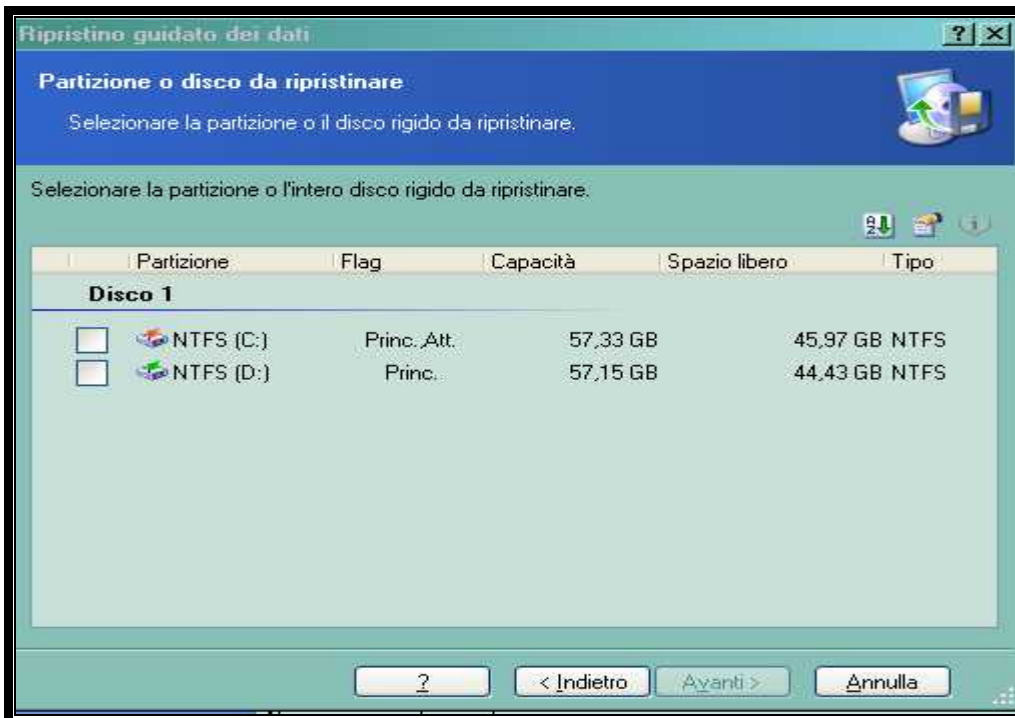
Ripristino guidato dei dati

?

Partizione o disco da ripristinare

Selezionare la partizione o il disco rigido da ripristinare.

Selezionare la partizione o l'intero disco rigido da ripristinare.

| Partizione | Flag | Capacità | Spazio libero | Tipo |
|---|---|---|---|---|
| **Disco 1** | | | | |
| NTFS (C:) | Princ. Att. | 57,33 GB | 45,97 GB | NTFS |
| NTFS (D:) | Princ. | 57,15 GB | 44,43 GB | NTFS |

?

< Indietro

Avanti >

Annulla